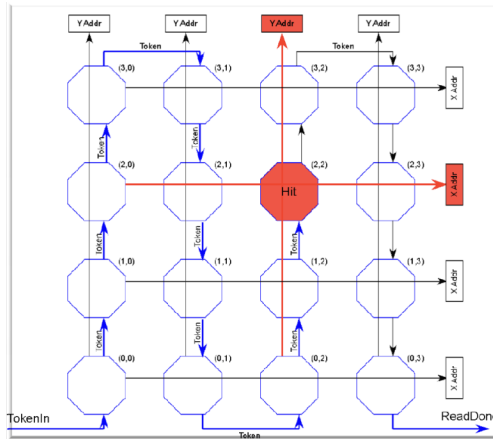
Y Addr
Y Addr
Y Addr
Y Addr
Token
Token
(3,0)
(3,1)
(3,2)
(3,3)
X Addr
Token
Token
(2,0)
(2,1)
(2,2)
(2,3)
Hit
X Addr
Token
Token
Token
(1,0)
(1,1)
(1,2)
(1,3)
X Addr
Token
Token
Token
(0,0)
(0,1)
(0,2)
(0,3)
X Addr
TokenIn
Token
ReadDone